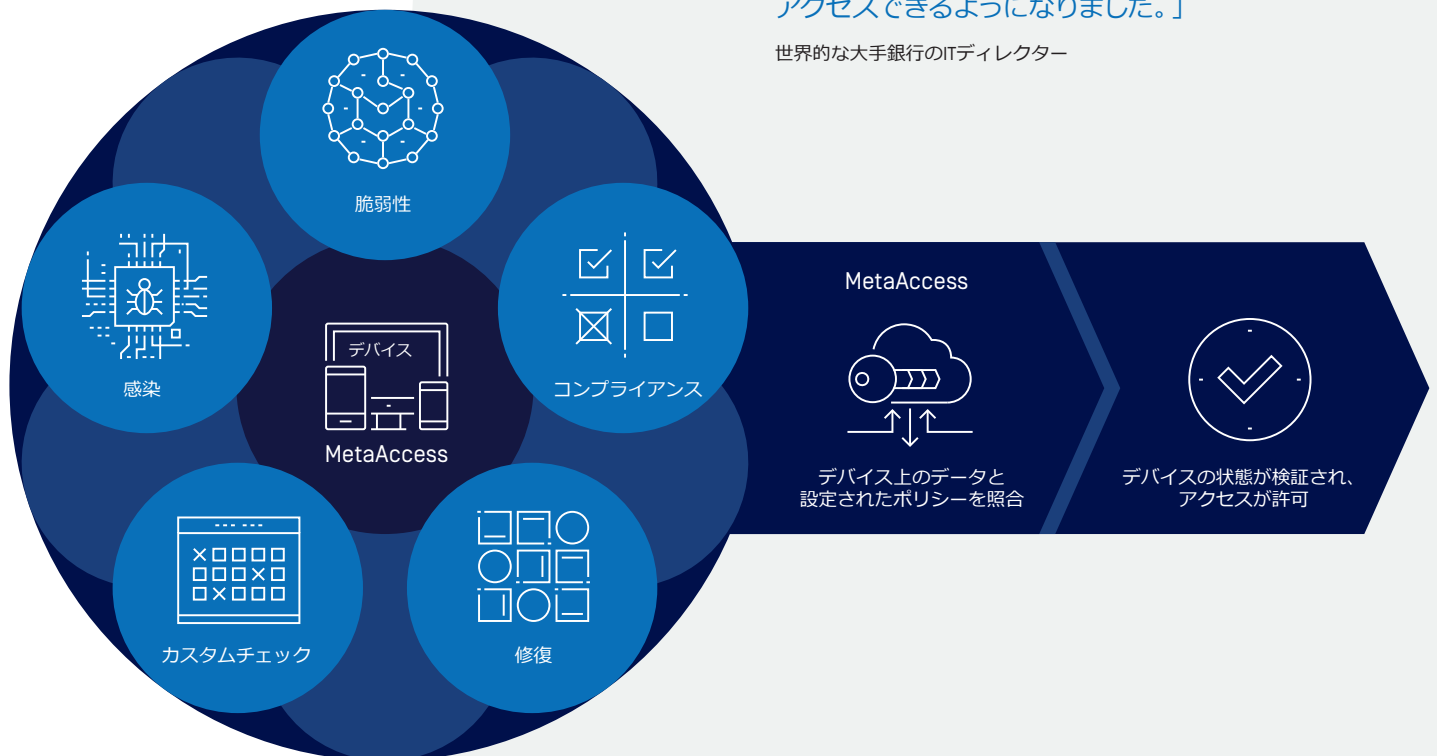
アクセスできるようになりました。」

世界的な大手銀行のITディレクター

脆弱性

感染

デバイス

MetaAccess

コンプライアンス

カスタムチェック

修復

MetaAccess

デバイス上のデータと設定されたポリシーを照合

デバイスの状態が検証され、アクセスが許可